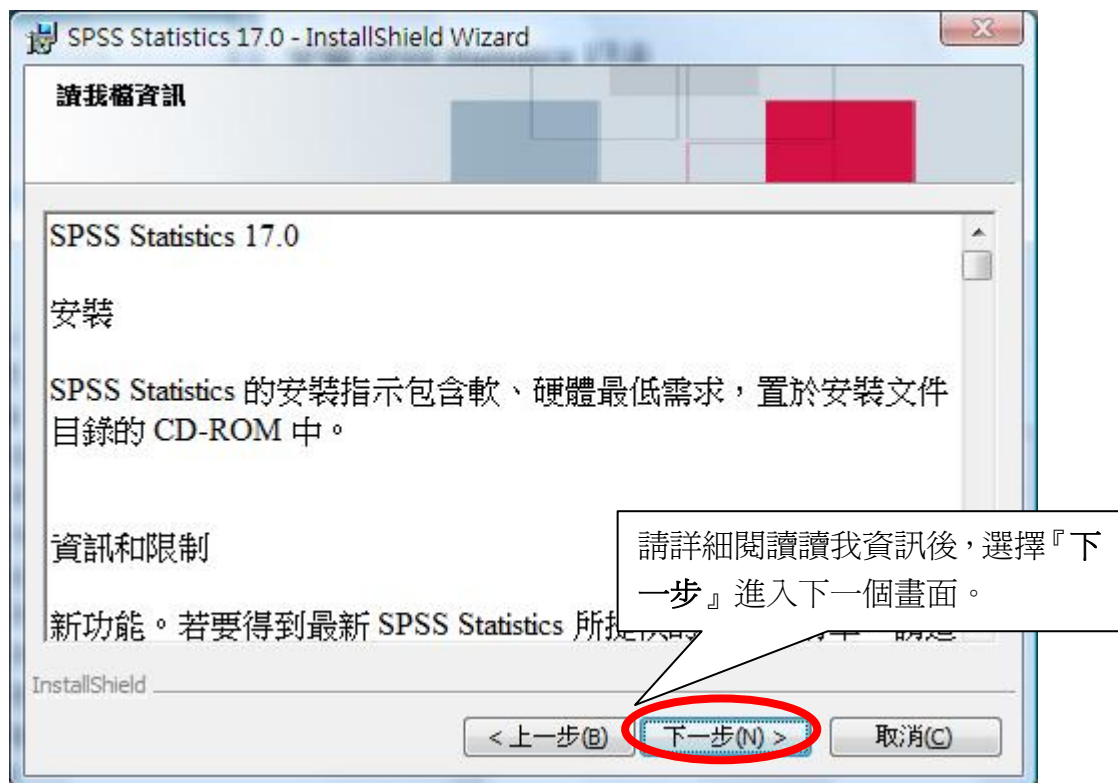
SPSS Statistics 17.0 - InstallShield Wizard

讀我檔資訊

SPSS Statistics 17.0

安裝

SPSS Statistics 的安裝指示包含軟、硬體最低需求，置於安裝文件目錄的 CD-ROM 中。

資訊和限制

新功能。若要得到最新 SPSS Statistics 所提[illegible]

請詳細閱讀讀我資訊後，選擇『下一步』進入下一個畫面。

InstallShield

< 上一步(B)

下一步(N) >

取消(C)